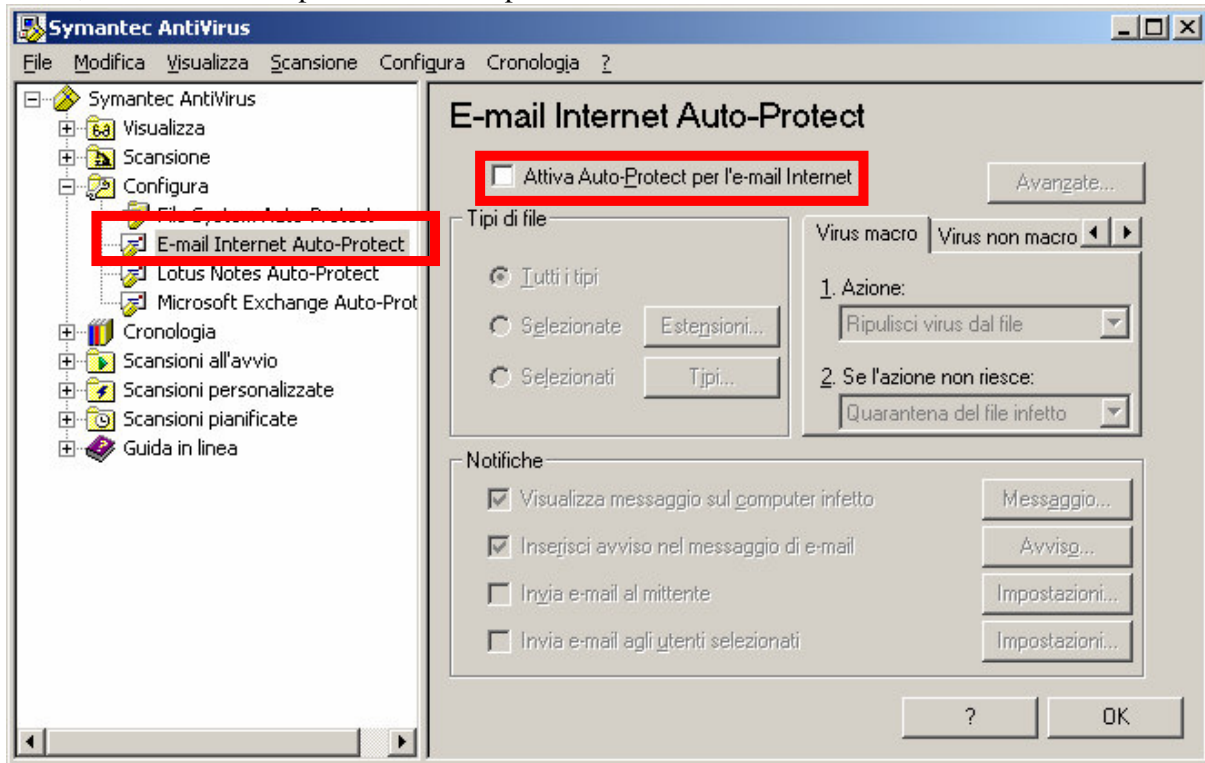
Symantec AntiVirus

File Modifica Visualizza Scansione Configura Cronologia ?

Symantec AntiVirus
Visualizza
Scansione
Configura
File System Auto-Protect
E-mail Internet Auto-Protect
Lotus Notes Auto-Protect
Microsoft Exchange Auto-Prot
Cronologia
Scansioni all'avvio
Scansioni personalizzate
Scansioni pianificate
Guida in linea

E-mail Internet Auto-Protect

Attiva Auto-Protect per l'e-mail Internet

Avanzate...

Tipi di file

Tutti i tipi
Selezionate Estensioni...
Selezionati Tipi...

Virus macro Virus non macro

1. Azione:
Ripulisci virus dal file
2. Se l'azione non riesce:
Quarantena del file infetto

Notifiche

Visualizza messaggio sul computer infetto Messaggio...
Inserisci avviso nel messaggio di e-mail Avviso...
Invia e-mail al mittente Impostazioni...
Invia e-mail agli utenti selezionati Impostazioni...

? OK